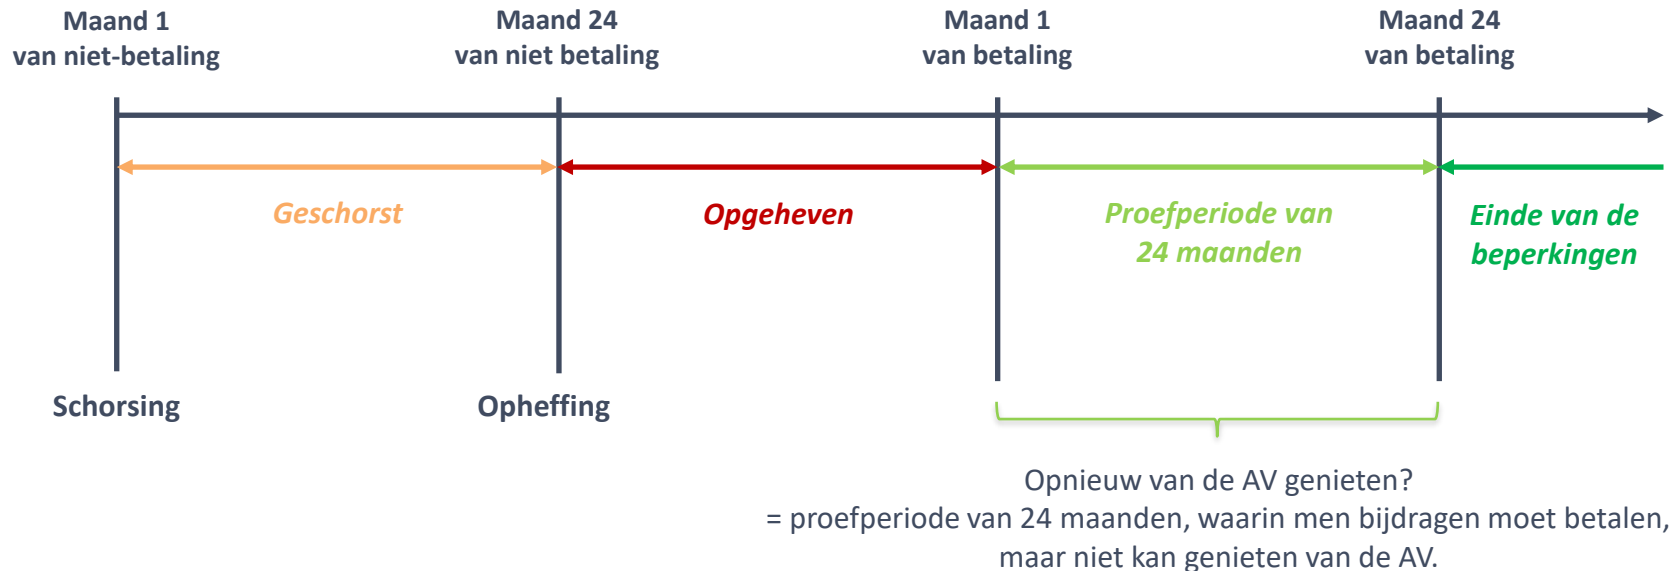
Maand 1
van niet-betaling

Maand 24
van niet betaling

Maand 1
van betaling

Maand 24
van betaling

Geschorst

Opgeheven

Proefperiode van
24 maanden

Einde van de
beperkingen

Schorsing

Opheffing

Opnieuw van de AV genieten?
= proefperiode van 24 maanden, waarin men bijdragen moet betalen,
maar niet kan genieten van de AV.